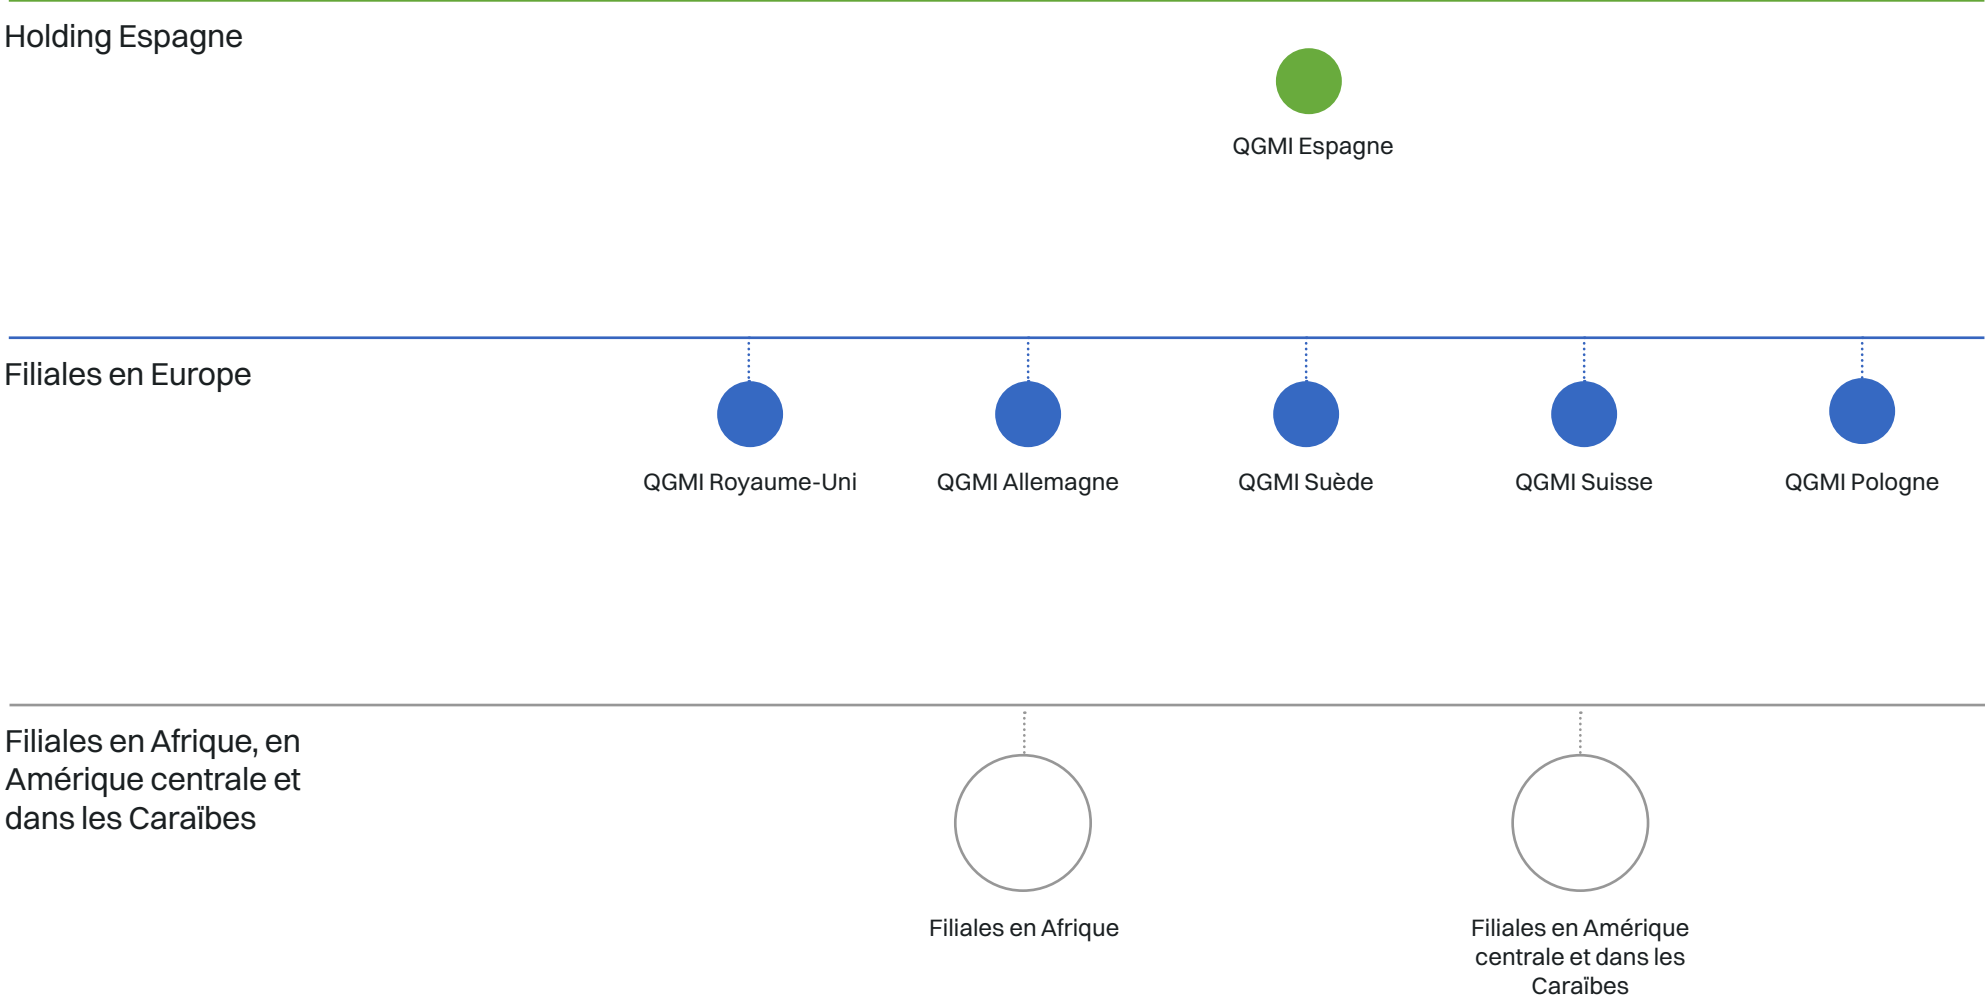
Holding Espagne

QGMI Espagne

Filiales en Europe

QGMI Royaume-Uni

QGMI Allemagne

QGMI Suède

QGMI Suisse

QGMI Pologne

Filiales en Afrique, en Amérique centrale et dans les Caraïbes

Filiales en Afrique

Filiales en Amérique centrale et dans les Caraïbes